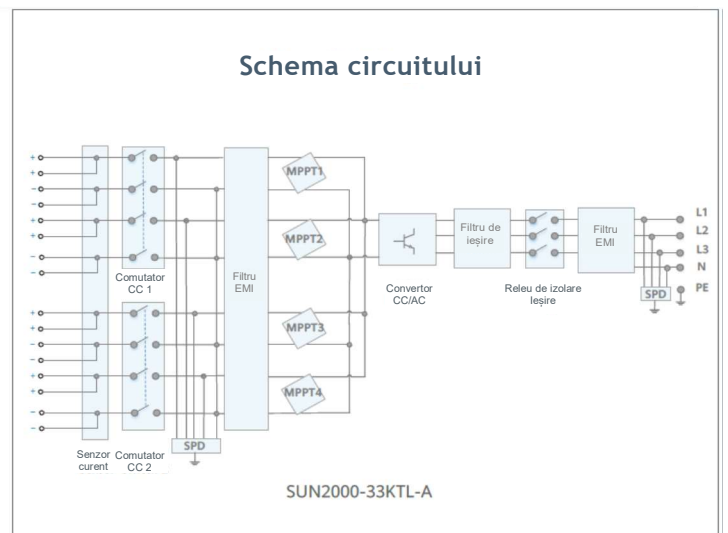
Schema circuitului

+
+
−
−
+
+
−
−
+
+
−
−
+
+
−
−

Comutator CC 1
Filtru EMI
MPPT1
MPPT2
MPPT3
MPPT4
Convertor CC/AC
Filtru de ieşire
Releu de izolare ieşire
Filtru EMI
L1
L2
L3
N
PE
SPD
SPD
Senzor curent
Comutator CC 2

SUN2000-33KTL-A